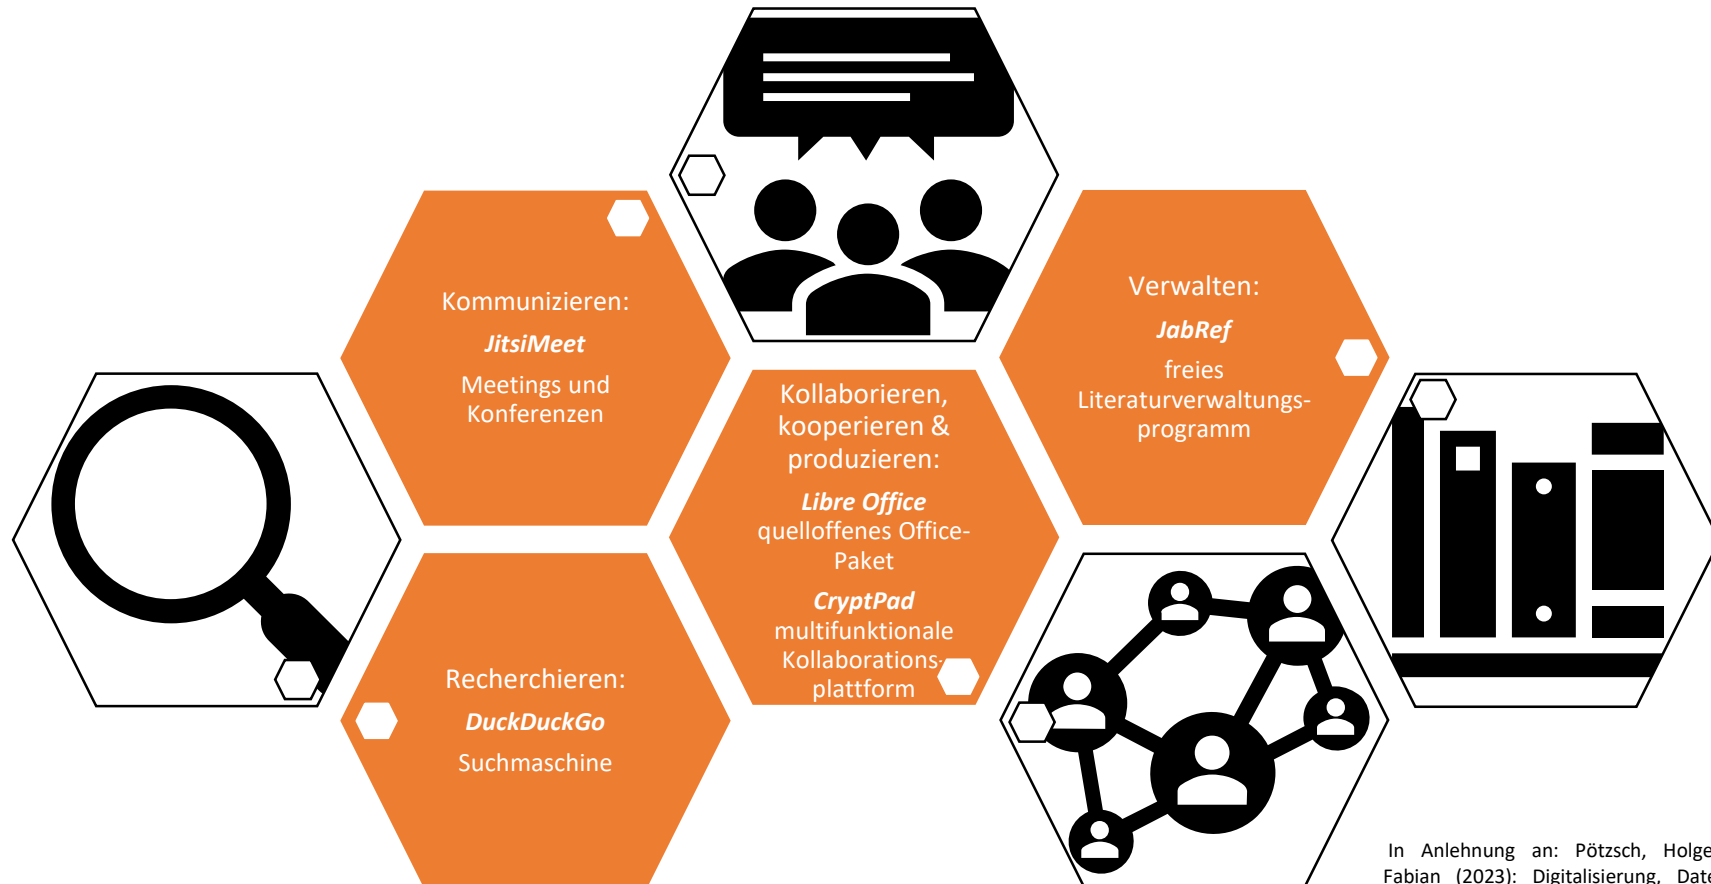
Kommunizieren:
JitsiMeet
Meetings und Konferenzen

Kollaborieren, kooperieren & produzieren:
Libre Office
quelloffenes Office-Paket
CryptPad
multifunktionale Kollaborationsplattform

Verwalten:
JabRef
freies Literaturverwaltungsprogramm

Recherchieren:
DuckDuckGo
Suchmaschine

In Anlehnung an: Pötzsch, Holge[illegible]
Fabian (2023): Digitalisierung, Date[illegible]